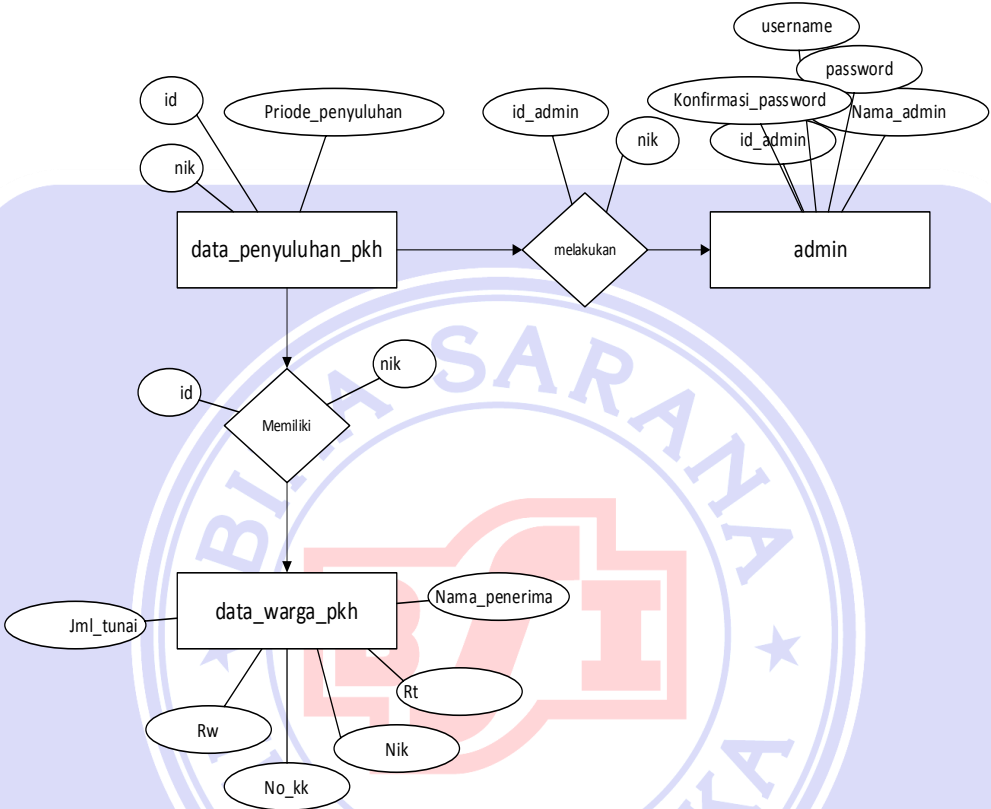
username
password
Konfirmasi_password
Nama_admin
id_admin
id_admin
nik
id
Priode_penyuluhan
nik
data_penyuluhan_pkh
melakukan
admin
id
nik
Memiliki
data_warga_pkh
Nama_penerima
Jml_tunai
Rt
Rw
Nik
No_kk
BINA SARANA